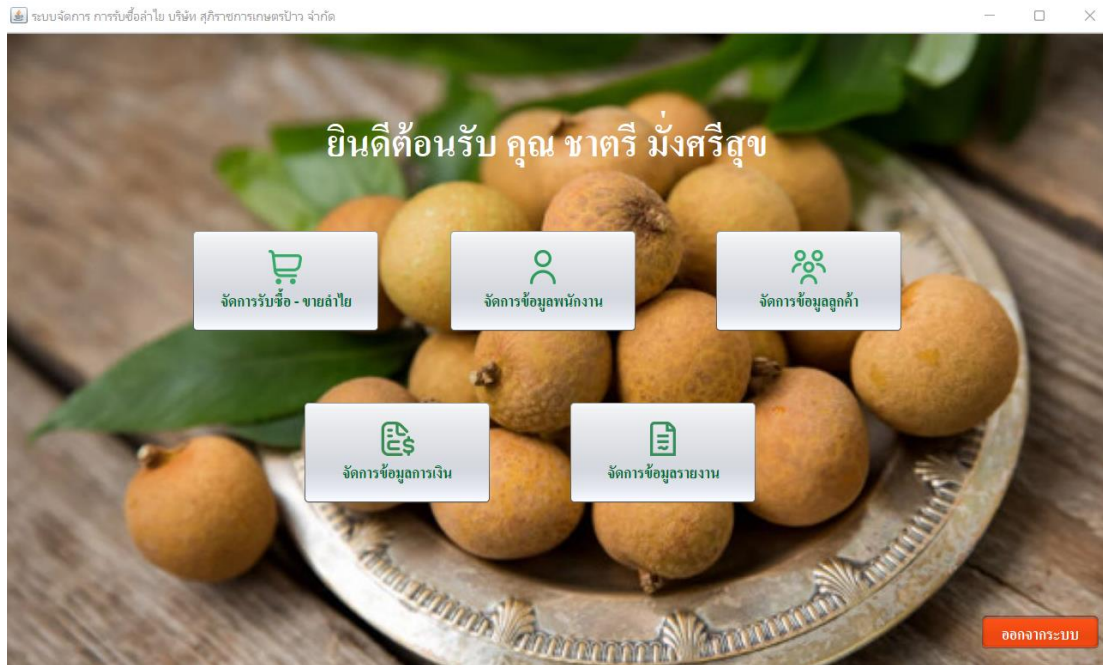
ระบบจัดการ การรับซื้อลำไย บริษัท สุกิราชการเกษตรป่าว จำกัด

ยินดีต้อนรับ คุณ ชาตรี มั่งศรีสุข

จัดการรับซื้อ - ขายลำไย

จัดการข้อมูลพนักงาน

จัดการข้อมูลลูกค้า

จัดการข้อมูลการเงิน

จัดการข้อมูลรายงาน

ออกจากระบบ